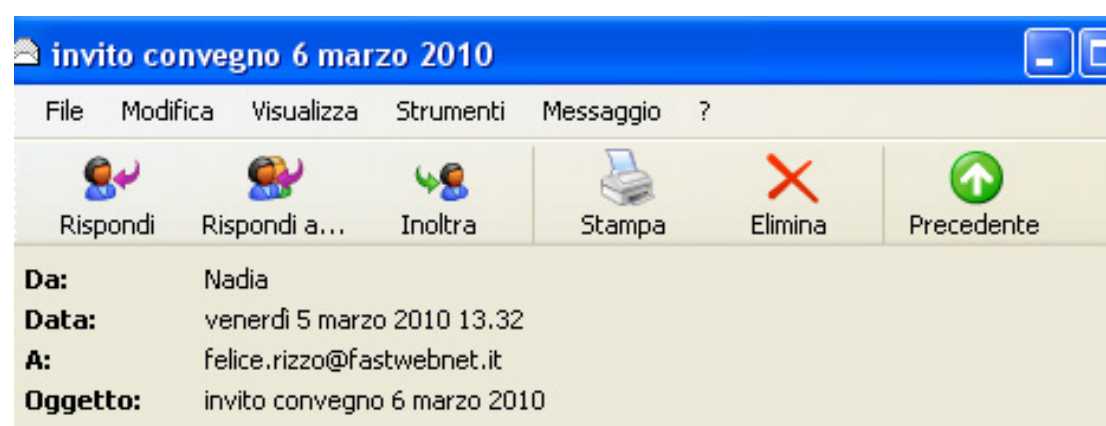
invito convegno 6 marzo 2010

File Modifica Visualizza Strumenti Messaggio ?

Rispondi Rispondi a... Inoltra Stampa Elimina Precedente

Da: Nadia
Data: venerdì 5 marzo 2010 13.32
A: felice.rizzo@fastwebnet.it
Oggetto: invito convegno 6 marzo 2010